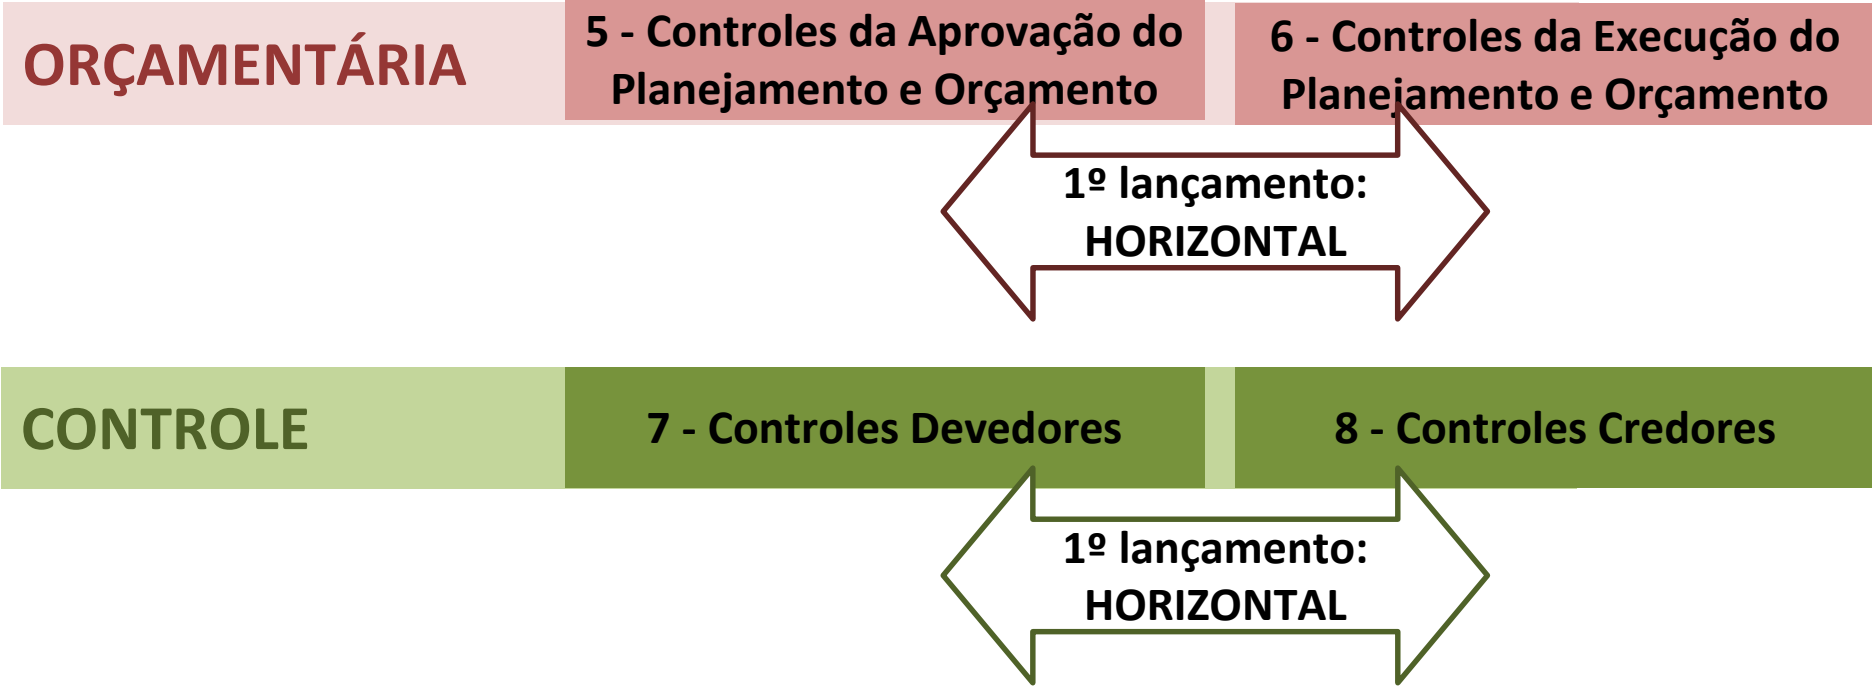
ORÇAMENTÁRIA

5 - Controles da Aprovação do Planejamento e Orçamento

6 - Controles da Execução do Planejamento e Orçamento

1º lançamento: HORIZONTAL

CONTROLE

7 - Controles Devedores

8 - Controles Credores

1º lançamento: HORIZONTAL